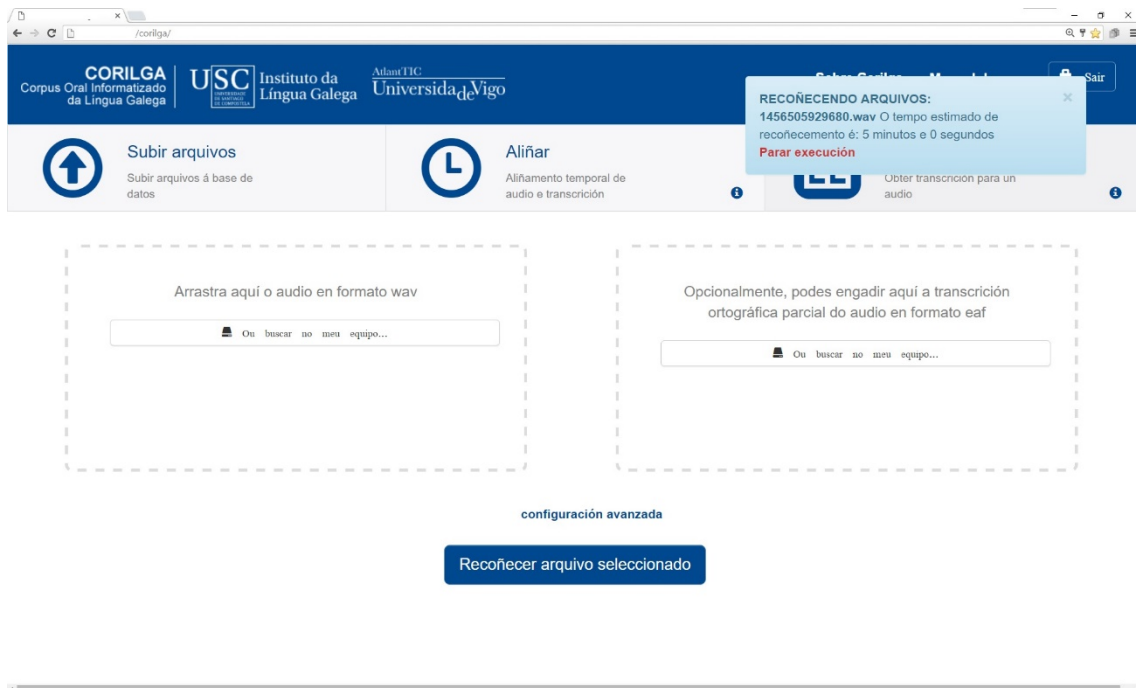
/corilga/

CORILGA
Corpus Oral Informatizado da Lingua Galega

USC UNIVERSIDADE DE SANTIAGO DE COMPOSTELA

Instituto da Lingua Galega

AtlantTIC
Universida de Vigo

Sobre Corilga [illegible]

Sair

RECOÑECENDO ARQUIVOS:
1456505929680.wav O tempo estimado de recoñecemento é: 5 minutos e 0 segundos
Parar execución

×

Subir arquivos
Subir arquivos á base de datos

Aliñar
Aliñamento temporal de audio e transcrición

Obter transcrición para un audio

Arrastra aquí o audio en formato wav

Ou buscar no meu equipo...

Opcionalmente, podes engadir aquí a transcrición ortográfica parcial do audio en formato eaf

Ou buscar no meu equipo...

configuración avanzada

Recoñecer arquivo seleccionado